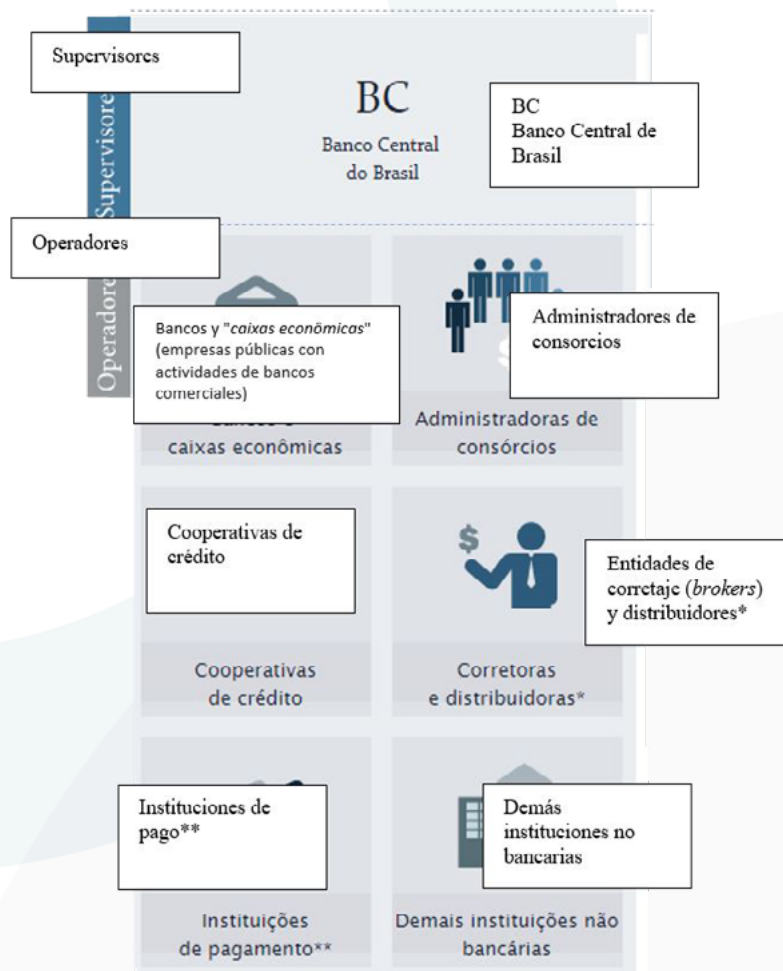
Supervisores

Supervisores

BC

Banco Central do Brasil

BC
Banco Central de Brasil

Operadores

Operadores

Bancos y "*caixas econômicas*" (empresas públicas con actividades de bancos comerciales)

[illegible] caixas econômicas

Administradores de consorcios

Administradoras de consórcios

Cooperativas de crédito

Cooperativas de crédito

Entidades de corretaje (*brokers*) y distribuidores*

Corretoras e distribuidoras*

Instituciones de pago**

Instituições de pagamento**

Demás instituciones no bancarias

Demais instituições não bancárias